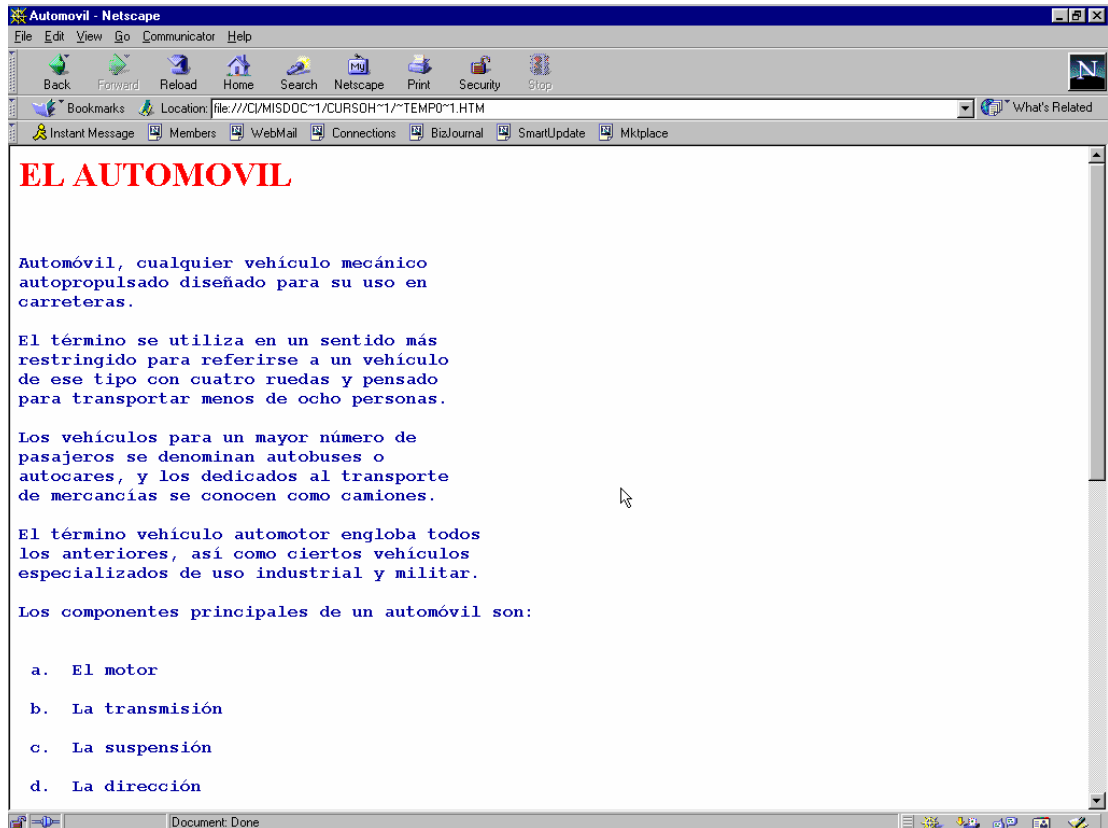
Automovil - Netscape

File Edit View Go Communicator Help

Back Forward Reload Home Search Netscape Print Security Stop

Bookmarks Location: file:///C|/MISDOC~1/CURSOH~1/~TEMP0~1.HTM What's Related

Instant Message Members WebMail Connections BizJournal SmartUpdate Mktplace

EL AUTOMOVIL

Automóvil, cualquier vehículo mecánico autopropulsado diseñado para su uso en carreteras.

El término se utiliza en un sentido más restringido para referirse a un vehículo de ese tipo con cuatro ruedas y pensado para transportar menos de ocho personas.

Los vehículos para un mayor número de pasajeros se denominan autobuses o autocares, y los dedicados al transporte de mercancías se conocen como camiones.

El término vehículo automotor engloba todos los anteriores, así como ciertos vehículos especializados de uso industrial y militar.

Los componentes principales de un automóvil son:

a. El motor

b. La transmisión

c. La suspensión

d. La dirección

Document: Done